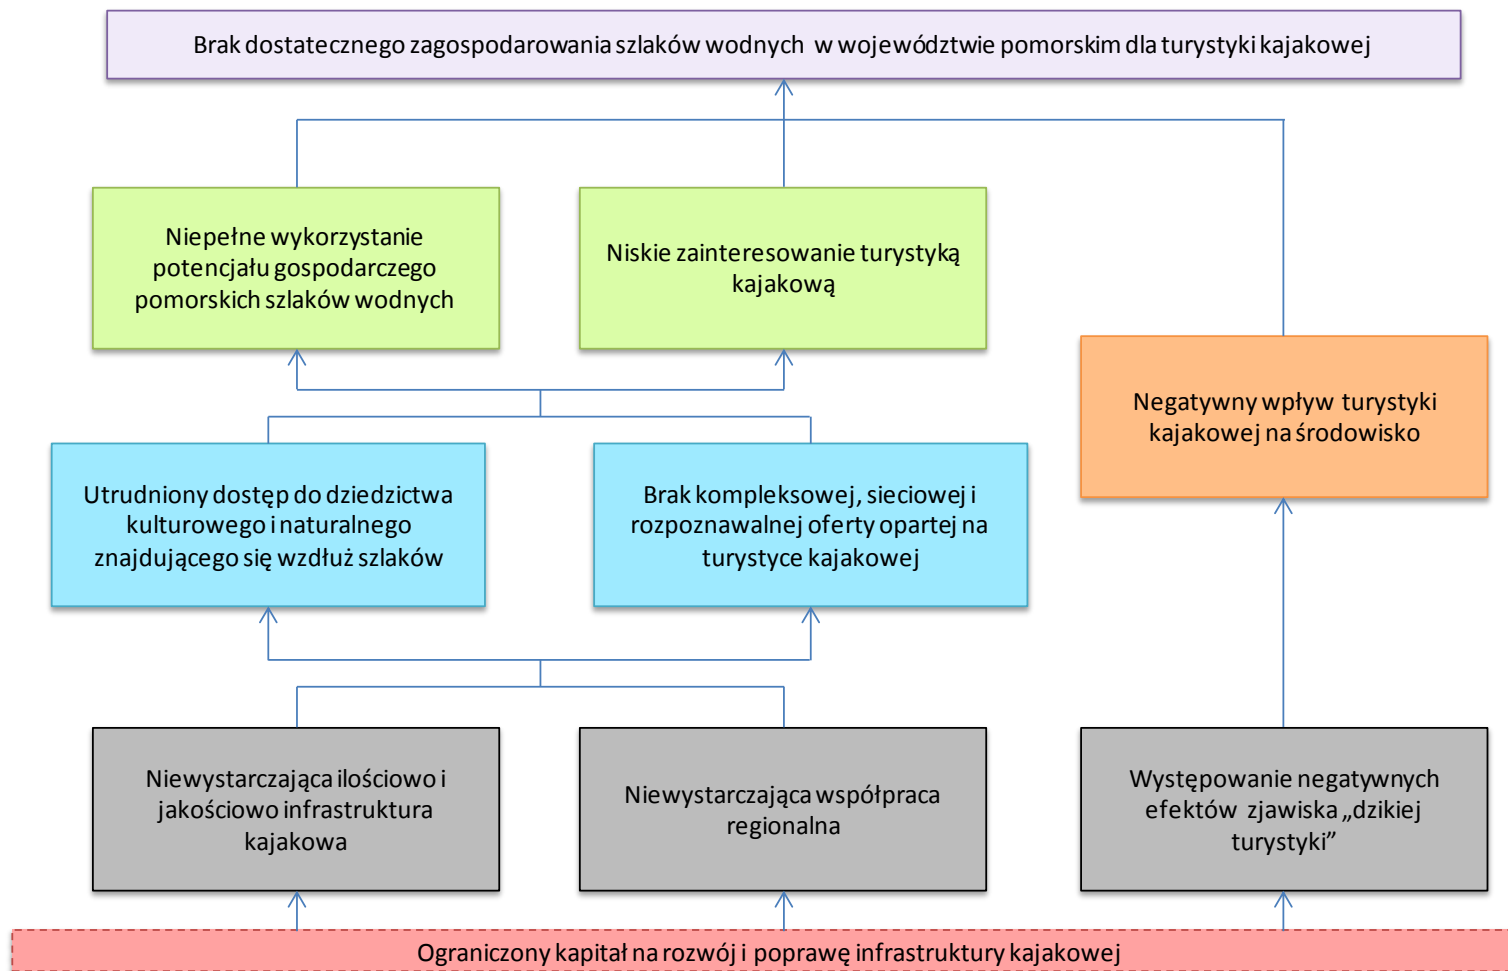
Brak dostatecznego zagospodarowania szlaków wodnych w województwie pomorskim dla turystyki kajakowej

Niepełne wykorzystanie potencjału gospodarczego pomorskich szlaków wodnych

Niskie zainteresowanie turystyką kajakową

Negatywny wpływ turystyki kajakowej na środowisko

Utrudniony dostęp do dziedzictwa kulturowego i naturalnego znajdującego się wzdłuż szlaków

Brak kompleksowej, sieciowej i rozpoznawalnej oferty opartej na turystyce kajakowej

Niewystarczająca ilościowo i jakościowo infrastruktura kajakowa

Niewystarczająca współpraca regionalna

Występowanie negatywnych efektów zjawiska „dzikiej turystyki"

Ograniczony kapitał na rozwój i poprawę infrastruktury kajakowej